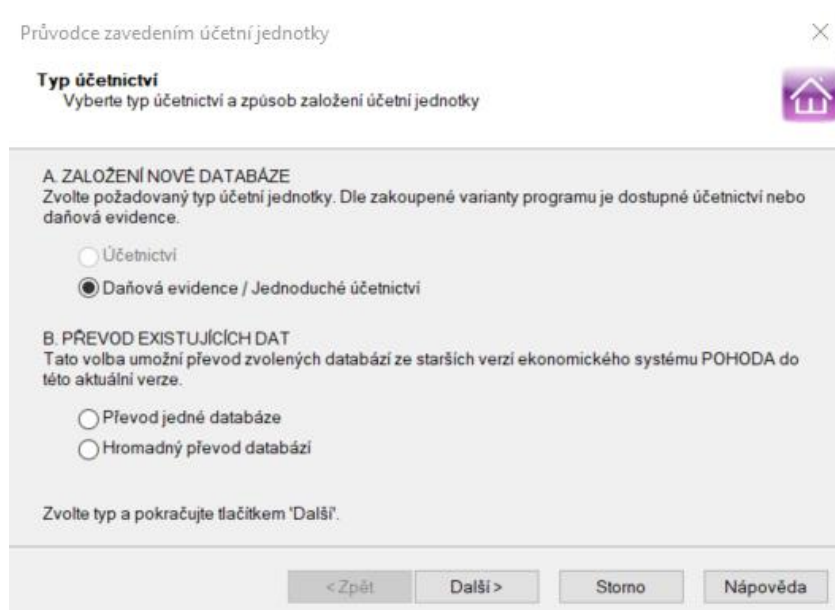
Průvodce zavedením účetní jednotky

Typ účetnictví
Vyberte typ účetnictví a způsob založení účetní jednotky

A. ZALOŽENÍ NOVÉ DATABÁZE
Zvolte požadovaný typ účetní jednotky. Dle zakoupené varianty programu je dostupné účetnictví nebo daňová evidence.

Účetnictví

Daňová evidence / Jednoduché účetnictví

B. PŘEVOD EXISTUJÍCÍCH DAT
Tato volba umožní převod zvolených databází ze starších verzí ekonomického systému POHODA do této aktuální verze.

Převod jedné databáze

Hromadný převod databází

Zvolte typ a pokračujte tlačítkem 'Další'.

< Zpět | Další > | Storno | Nápověda